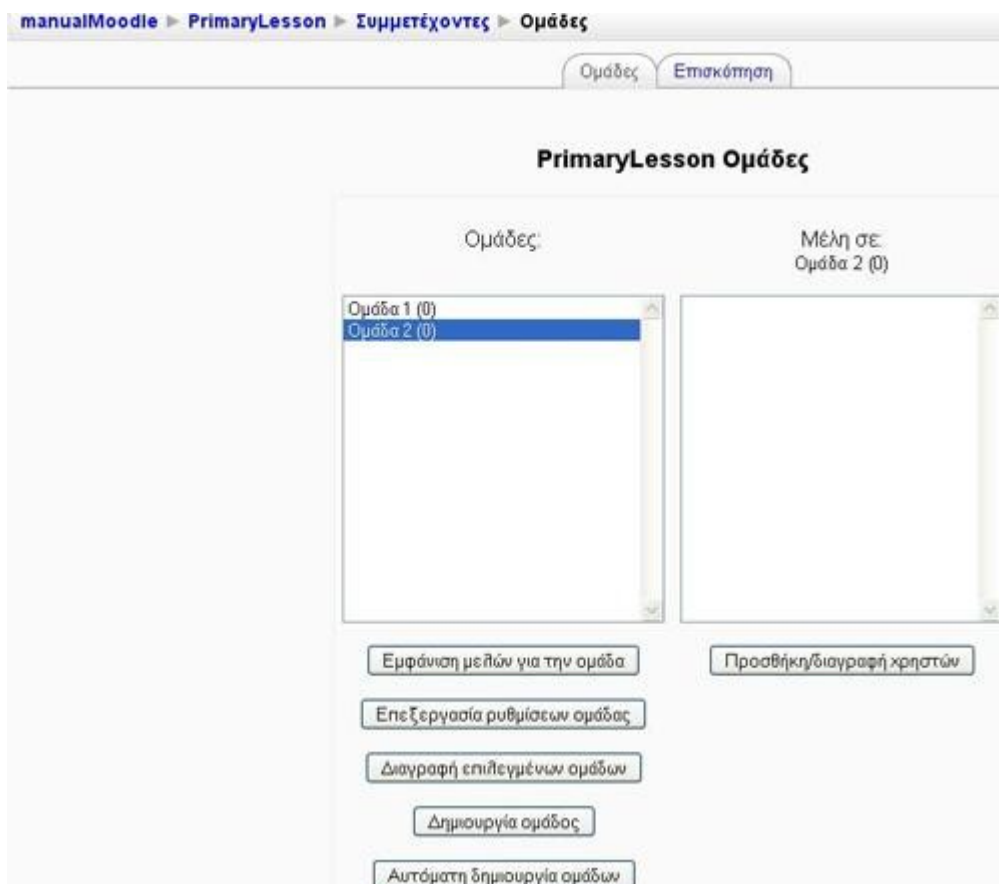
manualMoodle ► PrimaryLesson ► Συμμετέχοντες ► Ομάδες

Ομάδες | Επισκόπηση

PrimaryLesson Ομάδες

Ομάδες:

Μέλη σε:
Ομάδα 2 (0)

Ομάδα 1 (0)
Ομάδα 2 (0)

Εμφάνιση μελών για την ομάδα

Προσθήκη/διαγραφή χρηστών

Επεξεργασία ρυθμίσεων ομάδας

Διαγραφή επιλεγμένων ομάδων

Δημιουργία ομάδος

Αυτόματη δημιουργία ομάδων